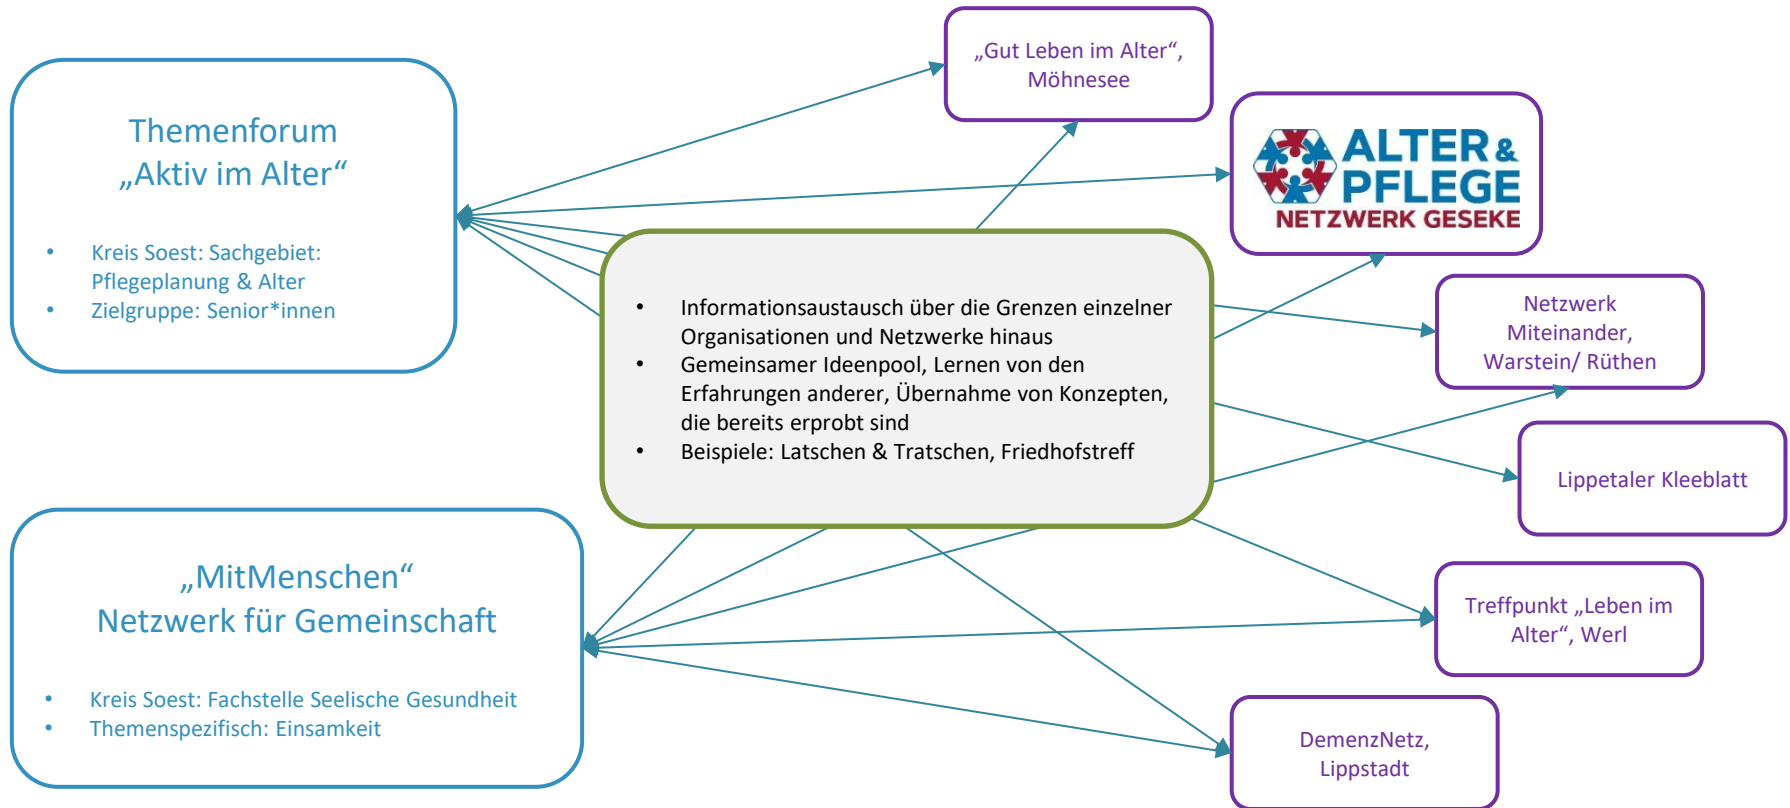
Themenforum
„Aktiv im Alter“

- Kreis Soest: Sachgebiet: Pflegeplanung & Alter
- Zielgruppe: Senior*innen

„Gut Leben im Alter“, Möhnesee

ALTER & PFLEGE
NETZWERK GESEKE

- Informationsaustausch über die Grenzen einzelner Organisationen und Netzwerke hinaus
- Gemeinsamer Ideenpool, Lernen von den Erfahrungen anderer, Übernahme von Konzepten, die bereits erprobt sind
- Beispiele: Latschen & Tratschen, Friedhofstreff

Netzwerk Miteinander, Warstein/ Rüthen

Lippetaler Kleeblatt

„MitMenschen“
Netzwerk für Gemeinschaft

- Kreis Soest: Fachstelle Seelische Gesundheit
- Themenspezifisch: Einsamkeit

Treffpunkt „Leben im Alter“, Werl

DemenzNetz, Lippstadt